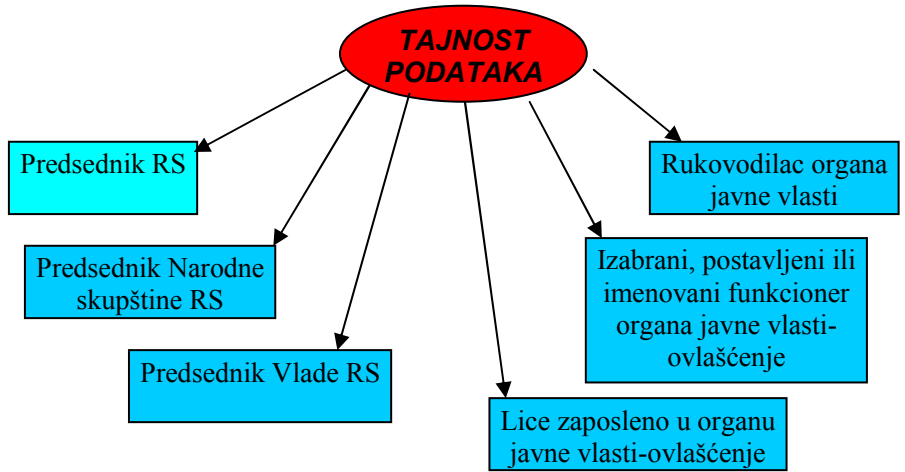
TAJNOST PODATAKA

Predsednik RS

Predsednik Narodne skupštine RS

Predsednik Vlade RS

Lice zaposleno u organu javne vlasti-ovlašćenje

Izabrani, postavljeni ili imenovani funkcioner organa javne vlasti-ovlašćenje

Rukovodilac organa javne vlasti